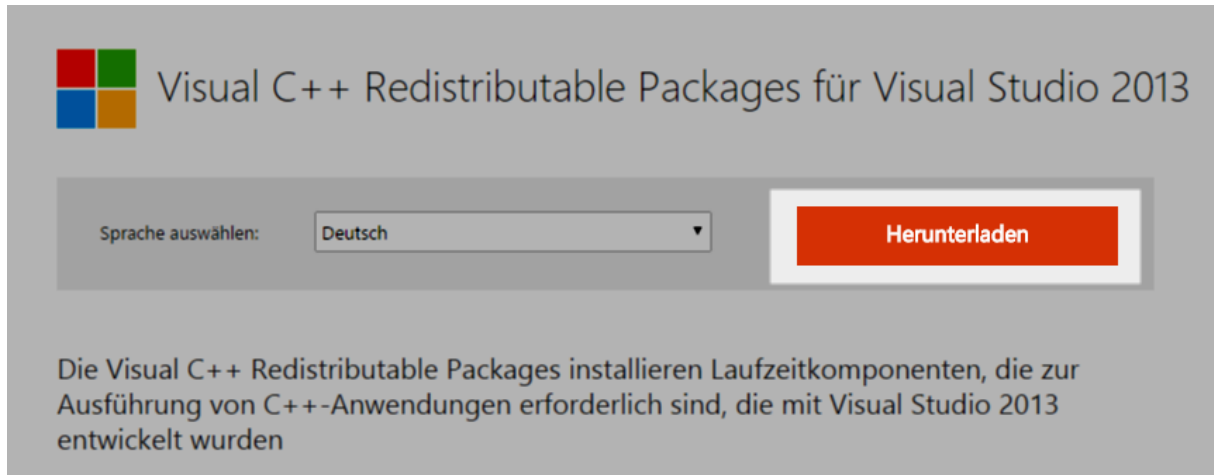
Visual C++ Redistributable Packages für Visual Studio 2013

Sprache auswählen: Deutsch

Herunterladen

Die Visual C++ Redistributable Packages installieren Laufzeitkomponenten, die zur Ausführung von C++-Anwendungen erforderlich sind, die mit Visual Studio 2013 entwickelt wurden